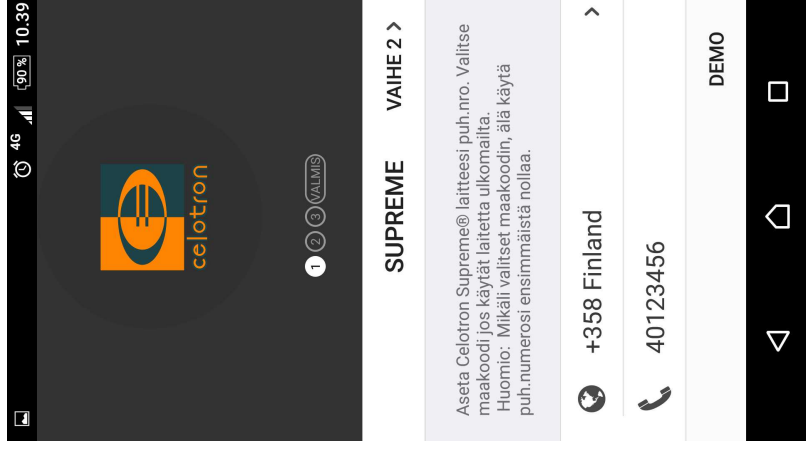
10.39 90 % 4G

celotron

1 2 3 VALMIS

SUPREME

VAIHE 2 >

Aseta Celotron Supreme® laitteesi puh.nro. Valitse maakoodi jos käytät laitetta ulkomailta.
Huomio: Mikäli valitset maakoodin, älä käytä puh.numerosi ensimmäistä nollaa.

+358 Finland

40123456

DEMO